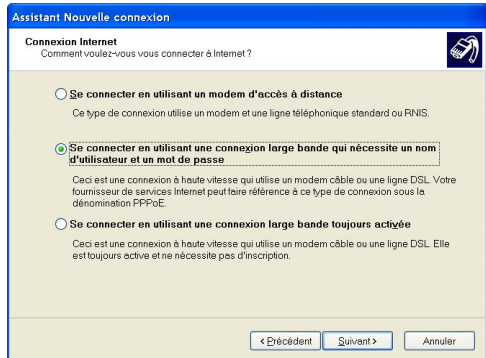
Assistant Nouvelle connexion

Connexion Internet
Comment voulez-vous vous connecter à Internet ?

Se connecter en utilisant un modem d'accès à distance

Ce type de connexion utilise un modem et une ligne téléphonique standard ou RNIS.

Se connecter en utilisant une connexion large bande qui nécessite un nom d'utilisateur et un mot de passe

Ceci est une connexion à haute vitesse qui utilise un modem câble ou une ligne DSL. Votre fournisseur de services Internet peut faire référence à ce type de connexion sous la dénomination PPPoE.

Se connecter en utilisant une connexion large bande toujours activée

Ceci est une connexion à haute vitesse qui utilise un modem câble ou une ligne DSL. Elle est toujours active et ne nécessite pas d'inscription.

< Précédent | Suivant > | Annuler